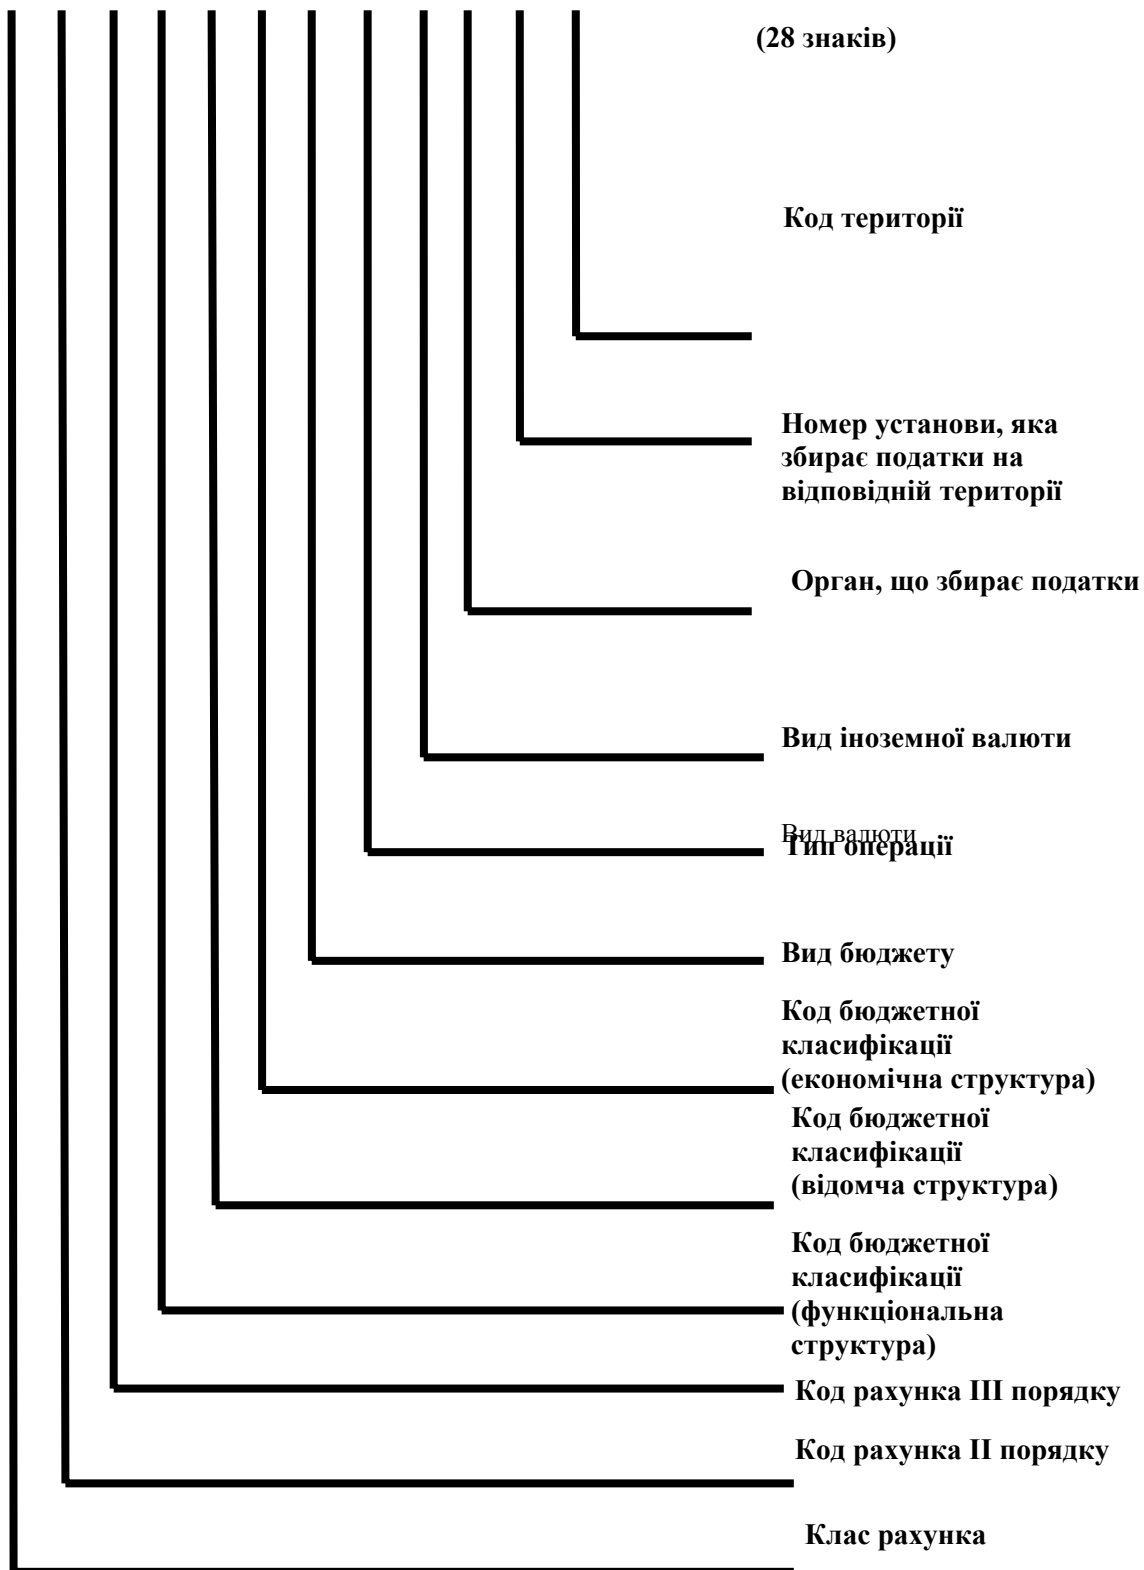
(28 знаків)

Код території

Номер установи, яка збирає податки на відповідній території

Орган, що збирає податки

Вид іноземної валюти

Вид валюти

Тип операції

Вид бюджету

Код бюджетної класифікації (економічна структура)

Код бюджетної класифікації (відомча структура)

Код бюджетної класифікації (функціональна структура)

Код рахунка III порядку

Код рахунка II порядку

Клас рахунка